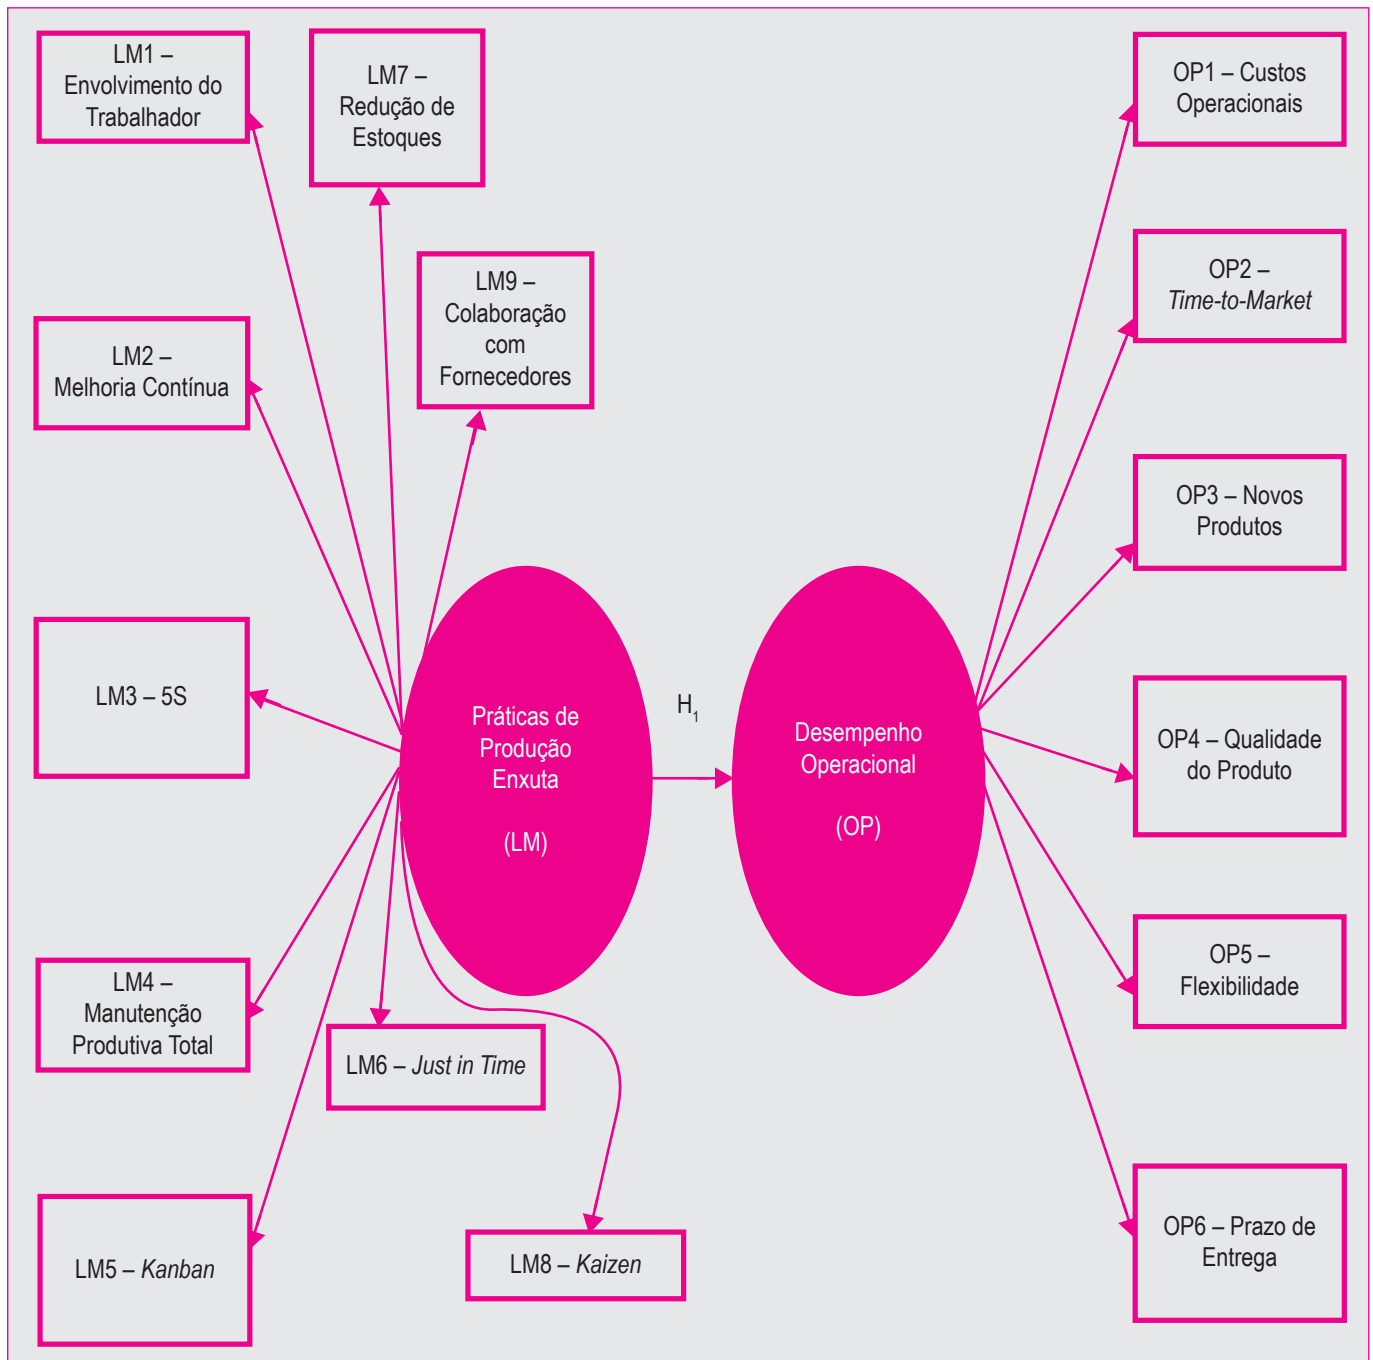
LM1 – Envolvimento do Trabalhador

LM7 – Redução de Estoques

LM9 – Colaboração com Fornecedores

OP1 – Custos Operacionais

OP2 – *Time-to-Market*

LM2 – Melhoria Contínua

OP3 – Novos Produtos

LM3 – 5S

Práticas de Produção Enxuta

(LM)

$H_1$

Desempenho Operacional

(OP)

OP4 – Qualidade do Produto

LM4 – Manutenção Produtiva Total

LM6 – *Just in Time*

OP5 – Flexibilidade

LM5 – *Kanban*

LM8 – *Kaizen*

OP6 – Prazo de Entrega